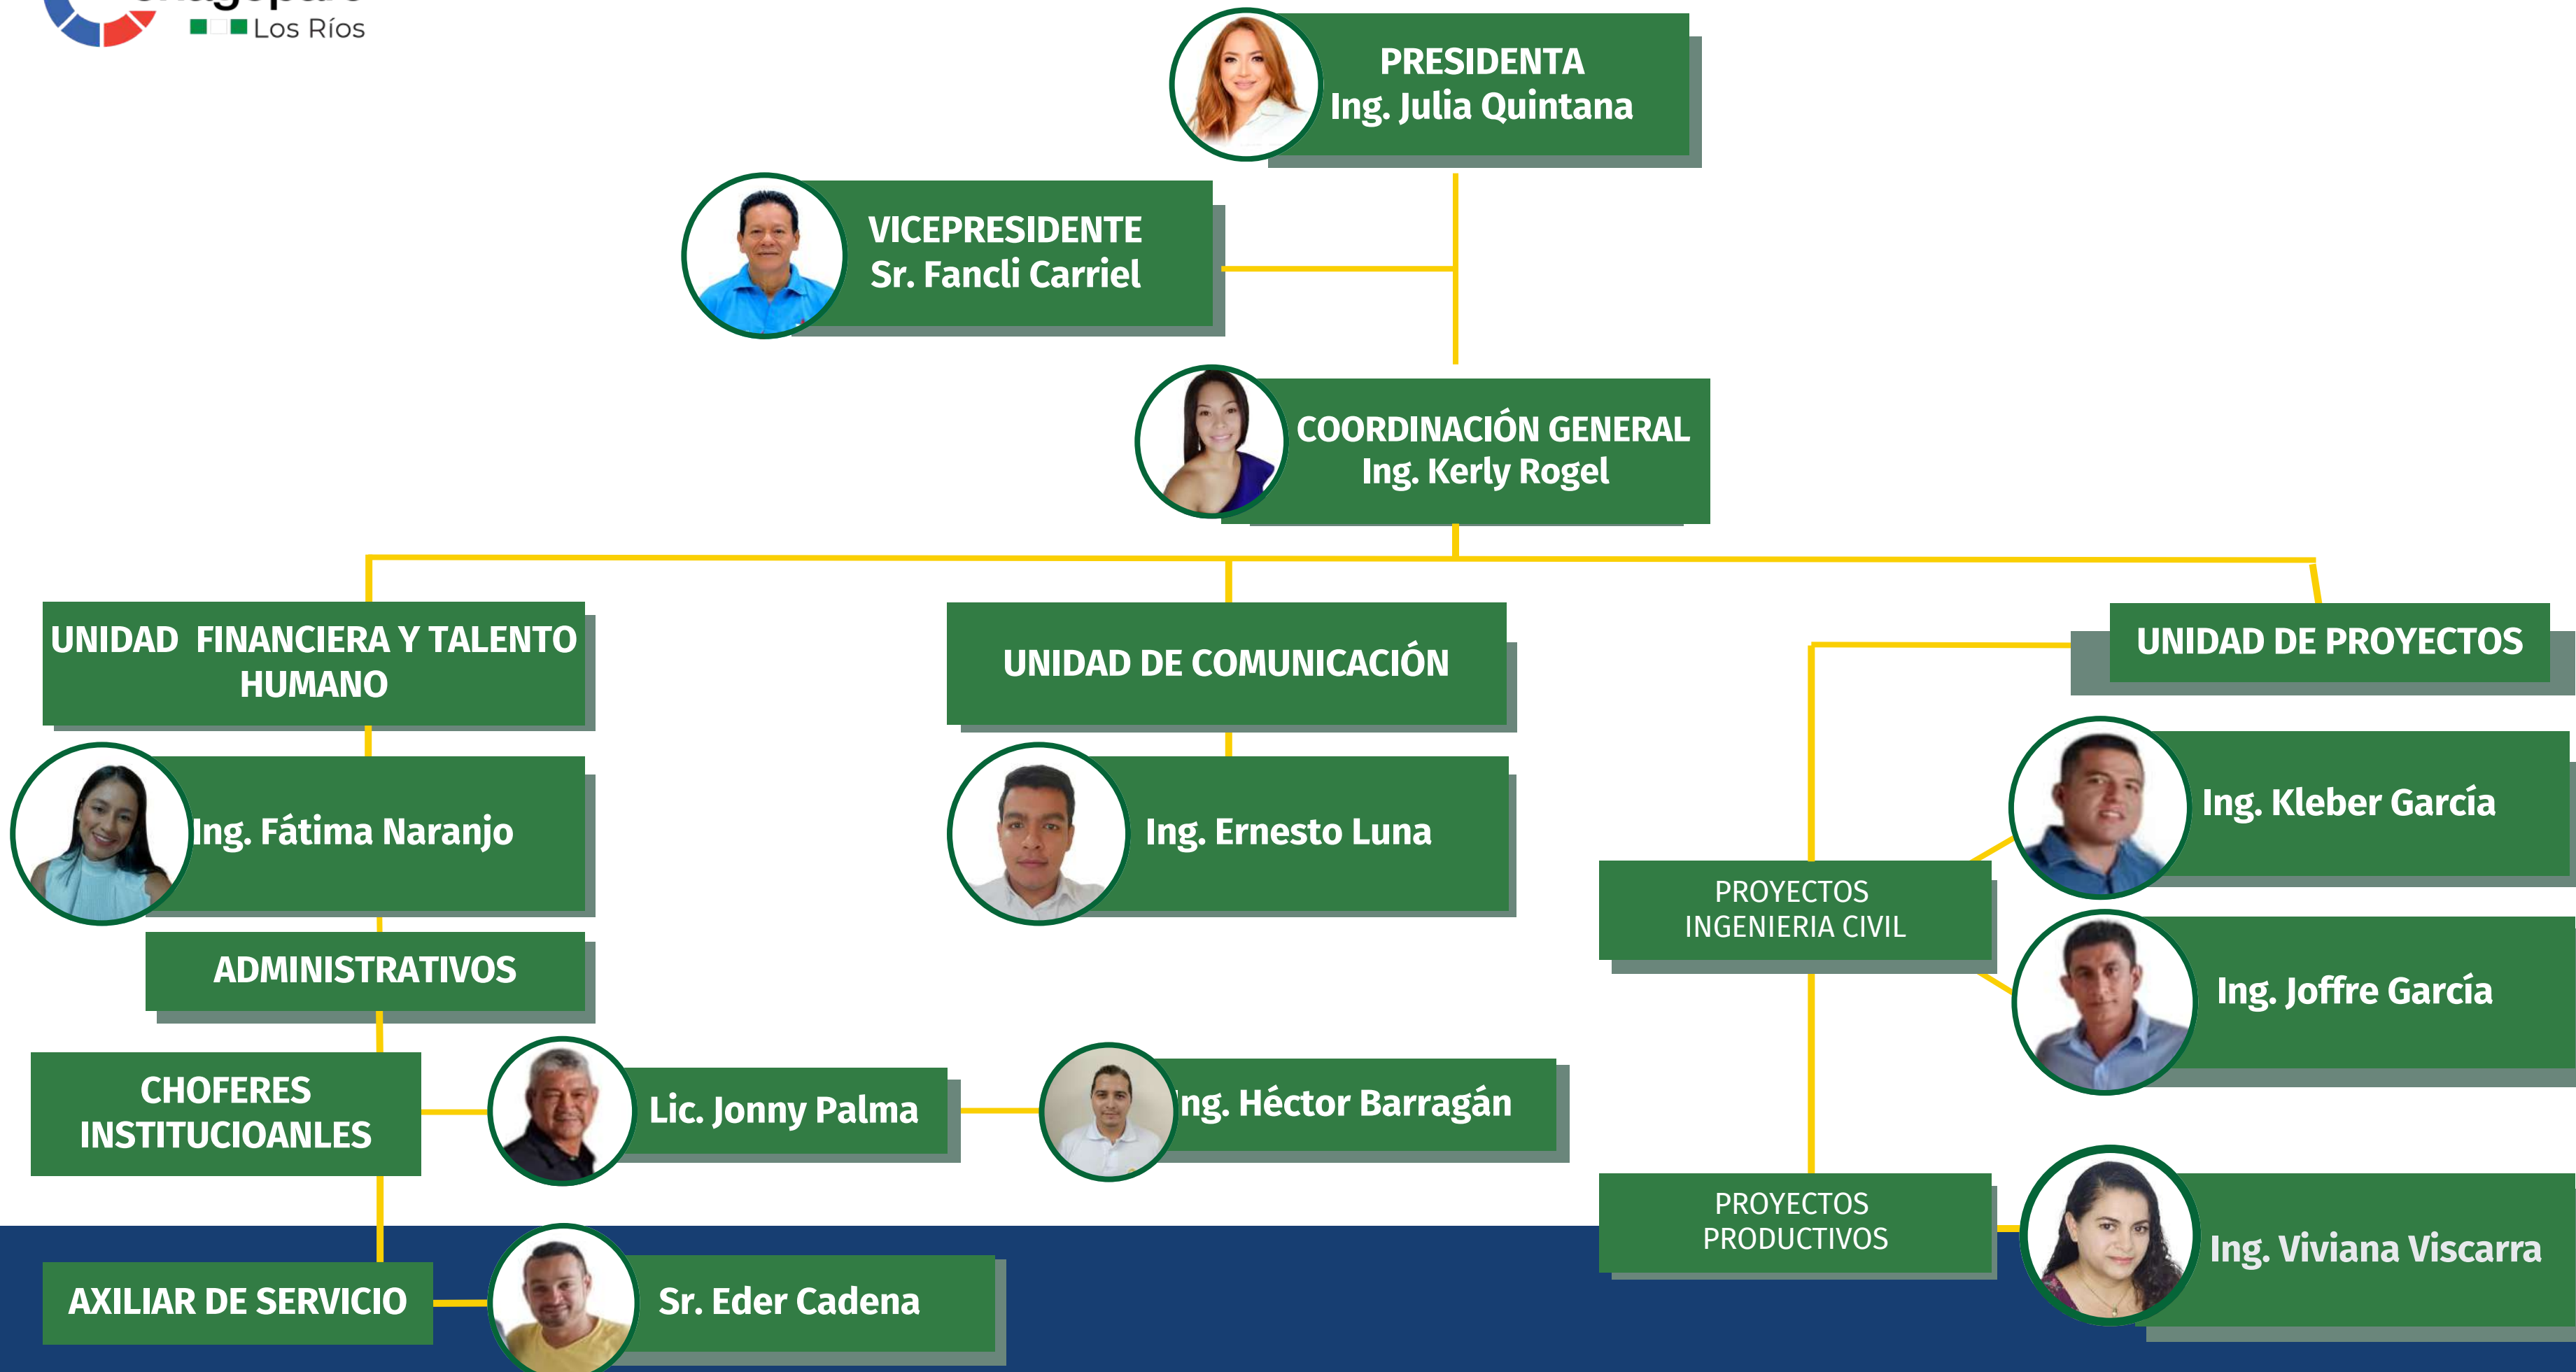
Los Ríos

PRESIDENTA
Ing. Julia Quintana

VICEPRESIDENTE
Sr. Fancli Carriel

COORDINACIÓN GENERAL
Ing. Kerly Rogel

UNIDAD FINANCIERA Y TALENTO HUMANO

UNIDAD DE COMUNICACIÓN

UNIDAD DE PROYECTOS

Ing. Fátima Naranjo

Ing. Ernesto Luna

Ing. Kleber García

PROYECTOS INGENIERIA CIVIL

Ing. Joffre García

ADMINISTRATIVOS

CHOFERES INSTITUCIOANLES

Lic. Jonny Palma

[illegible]ng. Héctor Barragán

PROYECTOS PRODUCTIVOS

Ing. Viviana Viscarra

AXILIAR DE SERVICIO

Sr. Eder Cadena